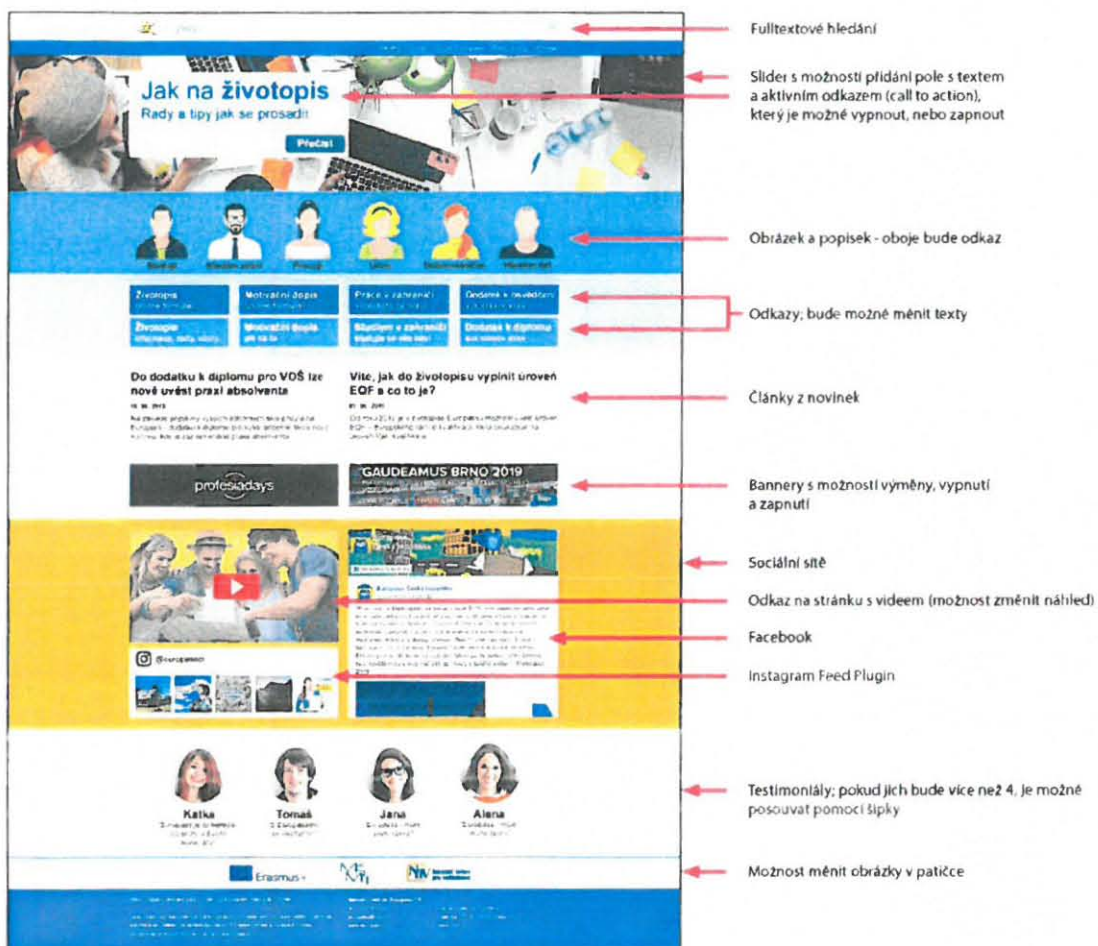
Jak na životopis
Rady a tipy jak se prosadit
Přečíst

Životopis
Motivační dopis
Práce v zahraničí
Dodatek k osvědčení
Životopis
Motivační dopis
Studium v zahraničí
Dodatek k diplomu

Do dodatku k diplomu pro VOŠ lze nově uvést praxi absolventa

Víte, jak do životopisu vyplnit úroveň EQF a co to je?

profesiadays
GAUDEAMUS BRNO 2019

Katka
Tomáš
Jana
Alena

Erasmus+

Fulltextové hledání

Slider s možností přidání pole s textem a aktivním odkazem (call to action), který je možné vypnout, nebo zapnout

Obrázek a popisek - oboje bude odkaz

Odkazy; bude možné měnit texty

Články z novinek

Bannery s možností výměny, vypnutí a zapnutí

Sociální sítě

Odkaz na stránku s videem (možnost změnit náhled)

Facebook

Instagram Feed Plugin

Testimoniály; pokud jich bude více než 4, je možné posouvat pomocí šipky

Možnost měnit obrázky v patičce